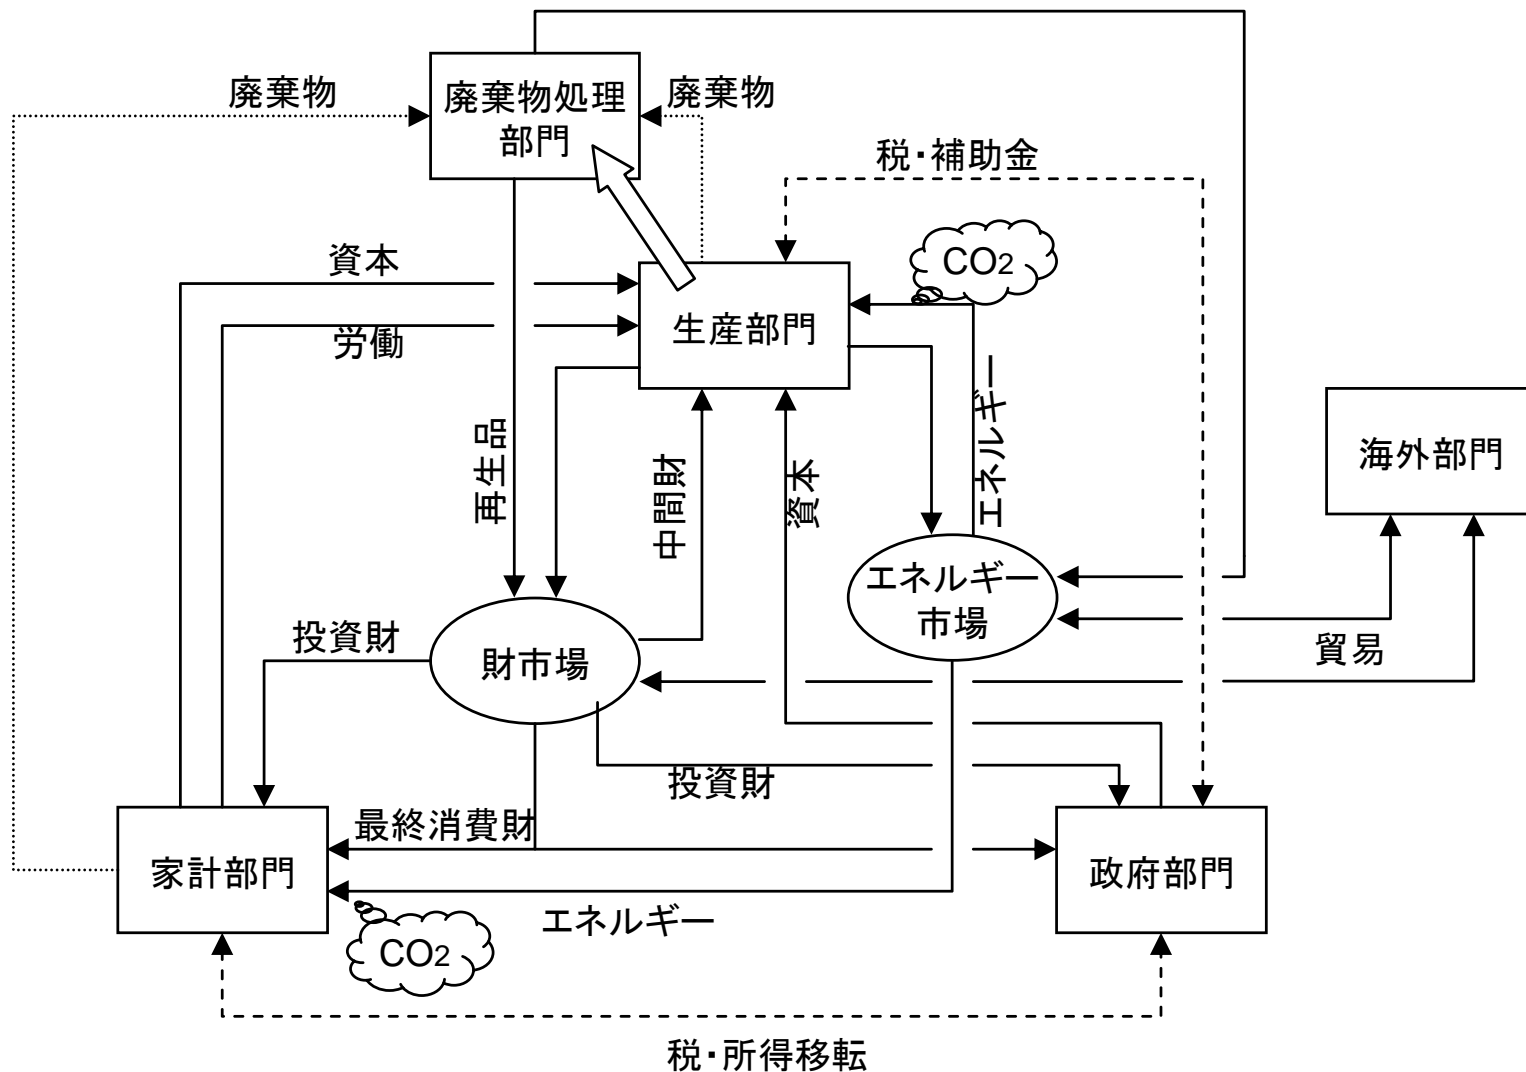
廃棄物
廃棄物処理部門
廃棄物
税・補助金
$CO_2$
資本
生産部門
労働
再生品
中間財
資本
エネルギー
海外部門
エネルギー市場
投資財
財市場
貿易
投資財
最終消費財
家計部門
政府部門
エネルギー
$CO_2$
税・所得移転